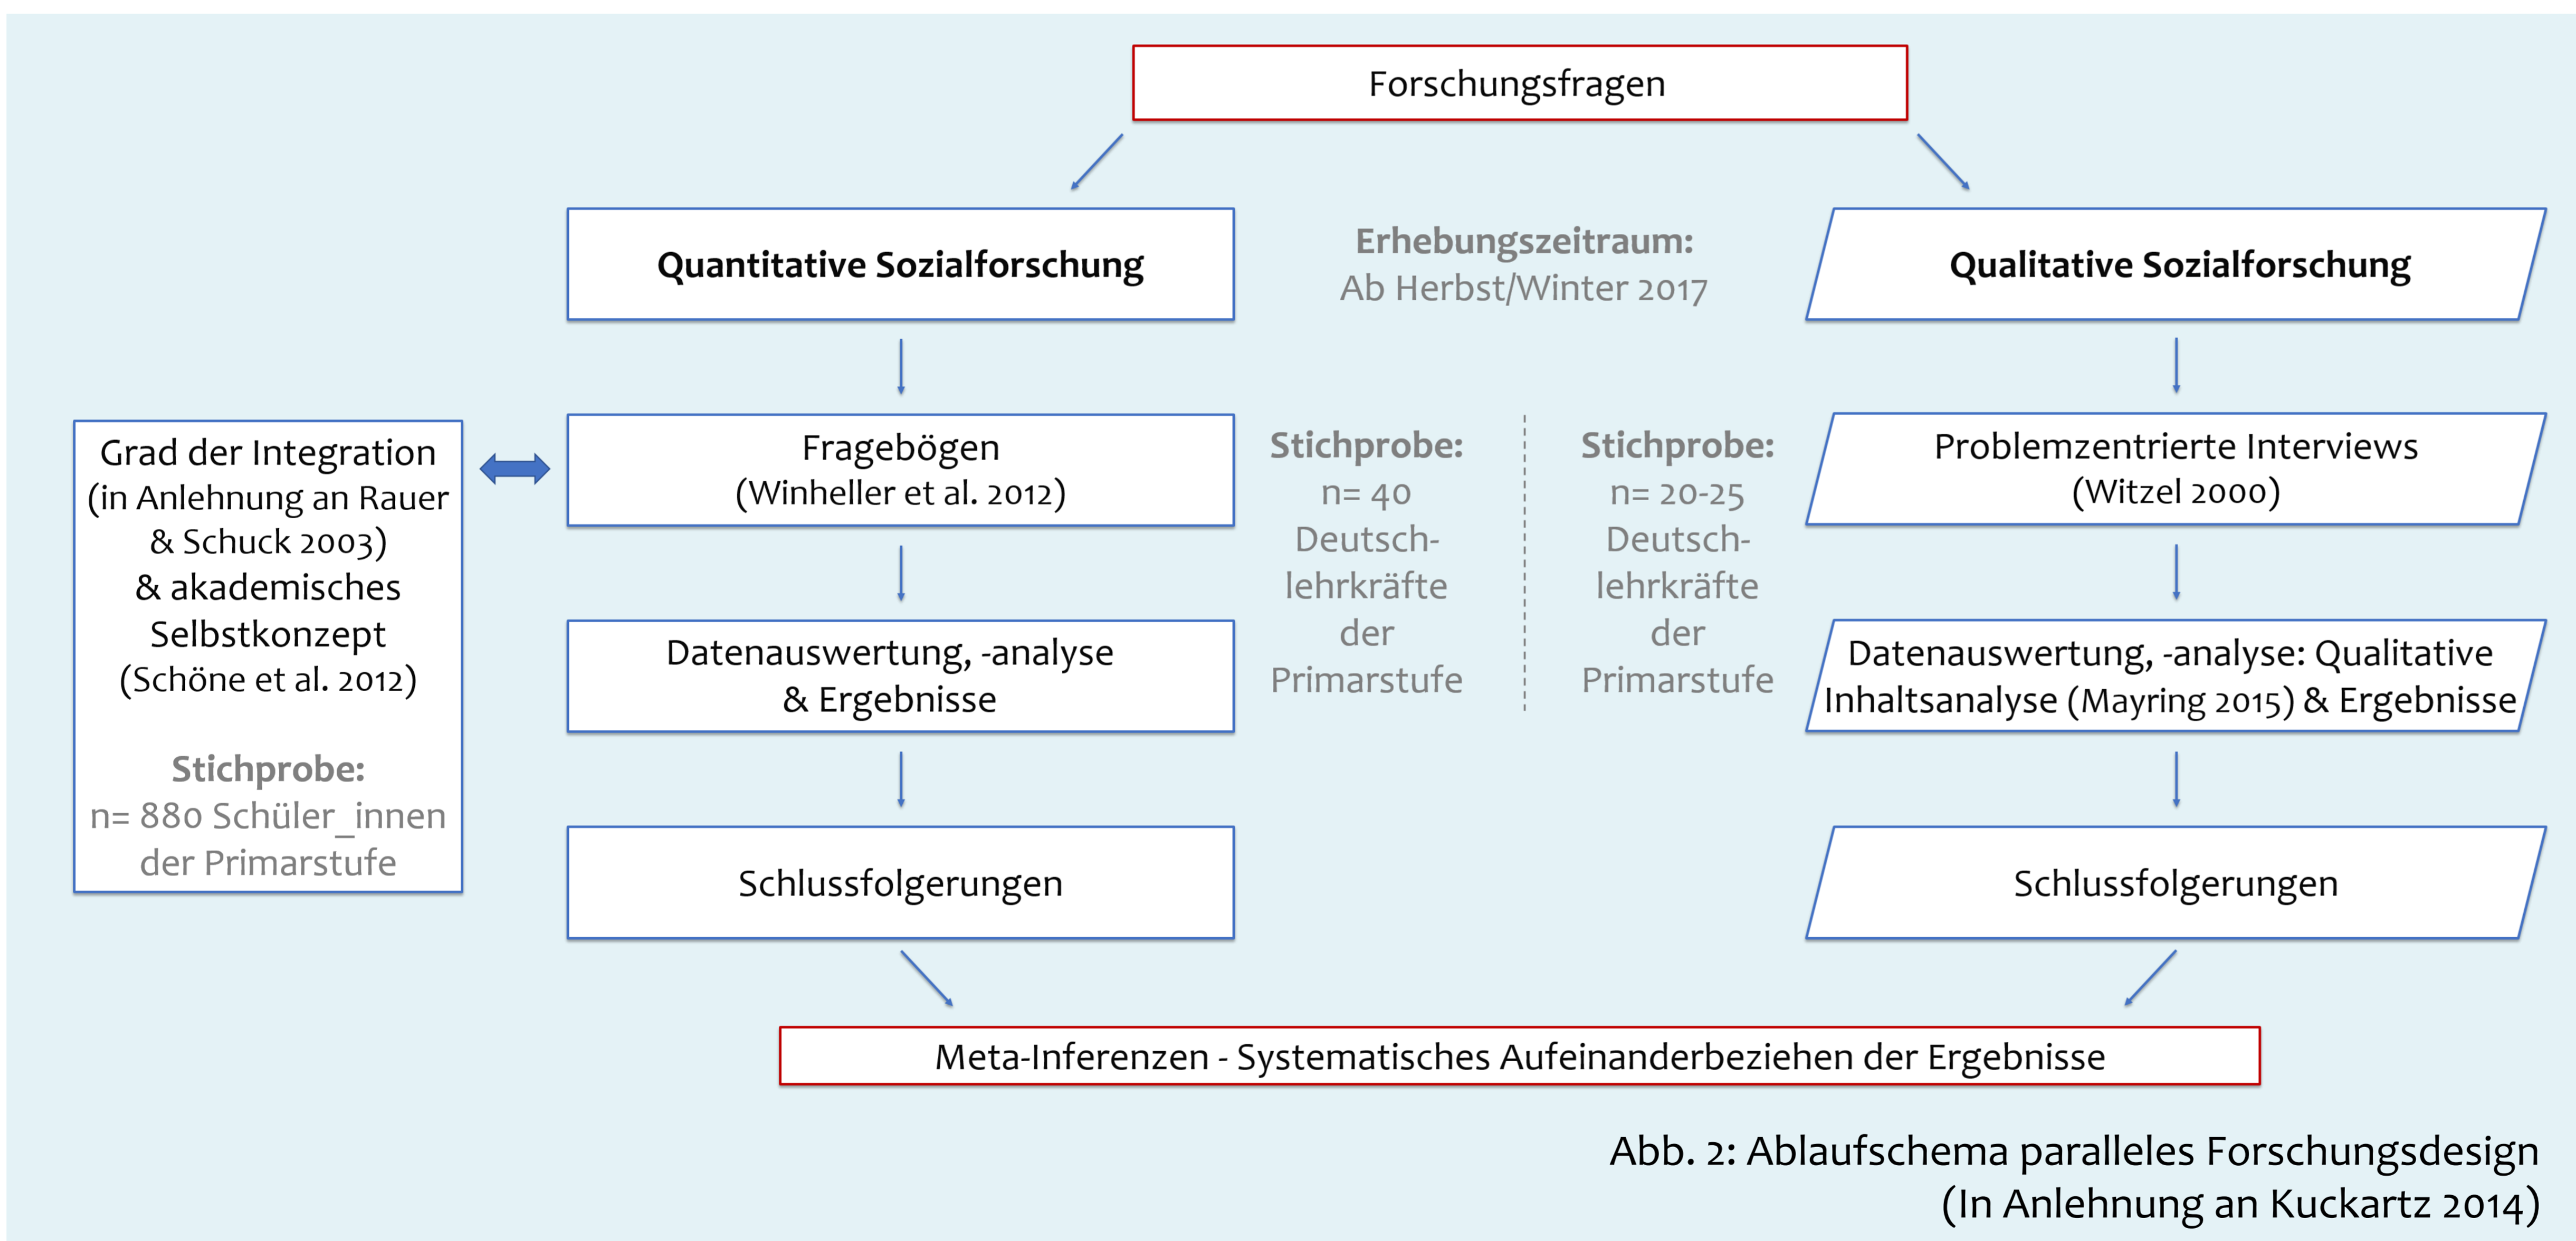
Forschungsfragen

Quantitative Sozialforschung

Erhebungszeitraum:
Ab Herbst/Winter 2017

Qualitative Sozialforschung

Grad der Integration (in Anlehnung an Rauer & Schuck 2003) & akademisches Selbstkonzept (Schöne et al. 2012)

Stichprobe:
n= 880 Schüler_innen der Primarstufe

Fragebögen
(Winheller et al. 2012)

Stichprobe:
n= 40
Deutschlehrkräfte der Primarstufe

Stichprobe:
n= 20-25
Deutschlehrkräfte der Primarstufe

Problemzentrierte Interviews
(Witzel 2000)

Datenauswertung, -analyse
& Ergebnisse

Datenauswertung, -analyse: Qualitative Inhaltsanalyse (Mayring 2015) & Ergebnisse

Schlussfolgerungen

Schlussfolgerungen

Meta-Inferenzen - Systematisches Aufeinanderbeziehen der Ergebnisse

Abb. 2: Ablaufschema paralleles Forschungsdesign
(In Anlehnung an Kuckartz 2014)